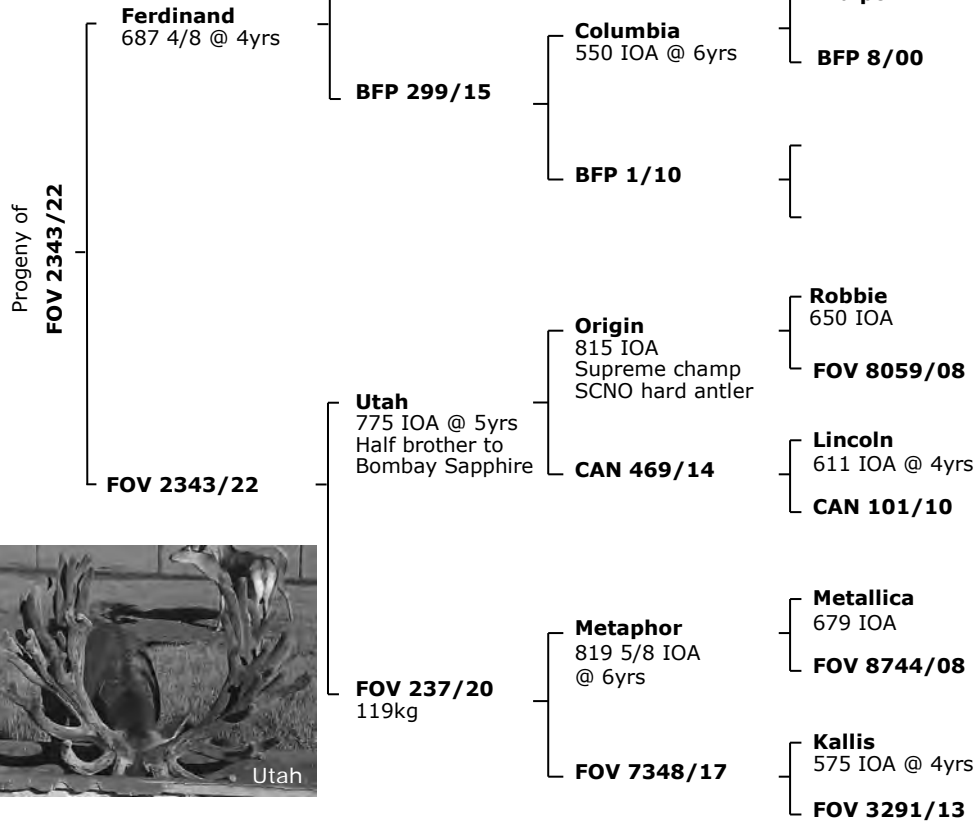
Progeny of
FOV 2343/22

Ferdinand
687 4/8 @ 4yrs

BFP 299/15

Columbia
550 IOA @ 6yrs

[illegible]

BFP 8/00

BFP 1/10

FOV 2343/22

Utah
775 IOA @ 5yrs
Half brother to
Bombay Sapphire

Origin
815 IOA
Supreme champ
SCNO hard antler

Robbie
650 IOA

FOV 8059/08

CAN 469/14

Lincoln
611 IOA @ 4yrs

CAN 101/10

FOV 237/20
119kg

Metaphor
819 5/8 IOA
@ 6yrs

Metallica
679 IOA

FOV 8744/08

FOV 7348/17

Kallis
575 IOA @ 4yrs

FOV 3291/13

Utah